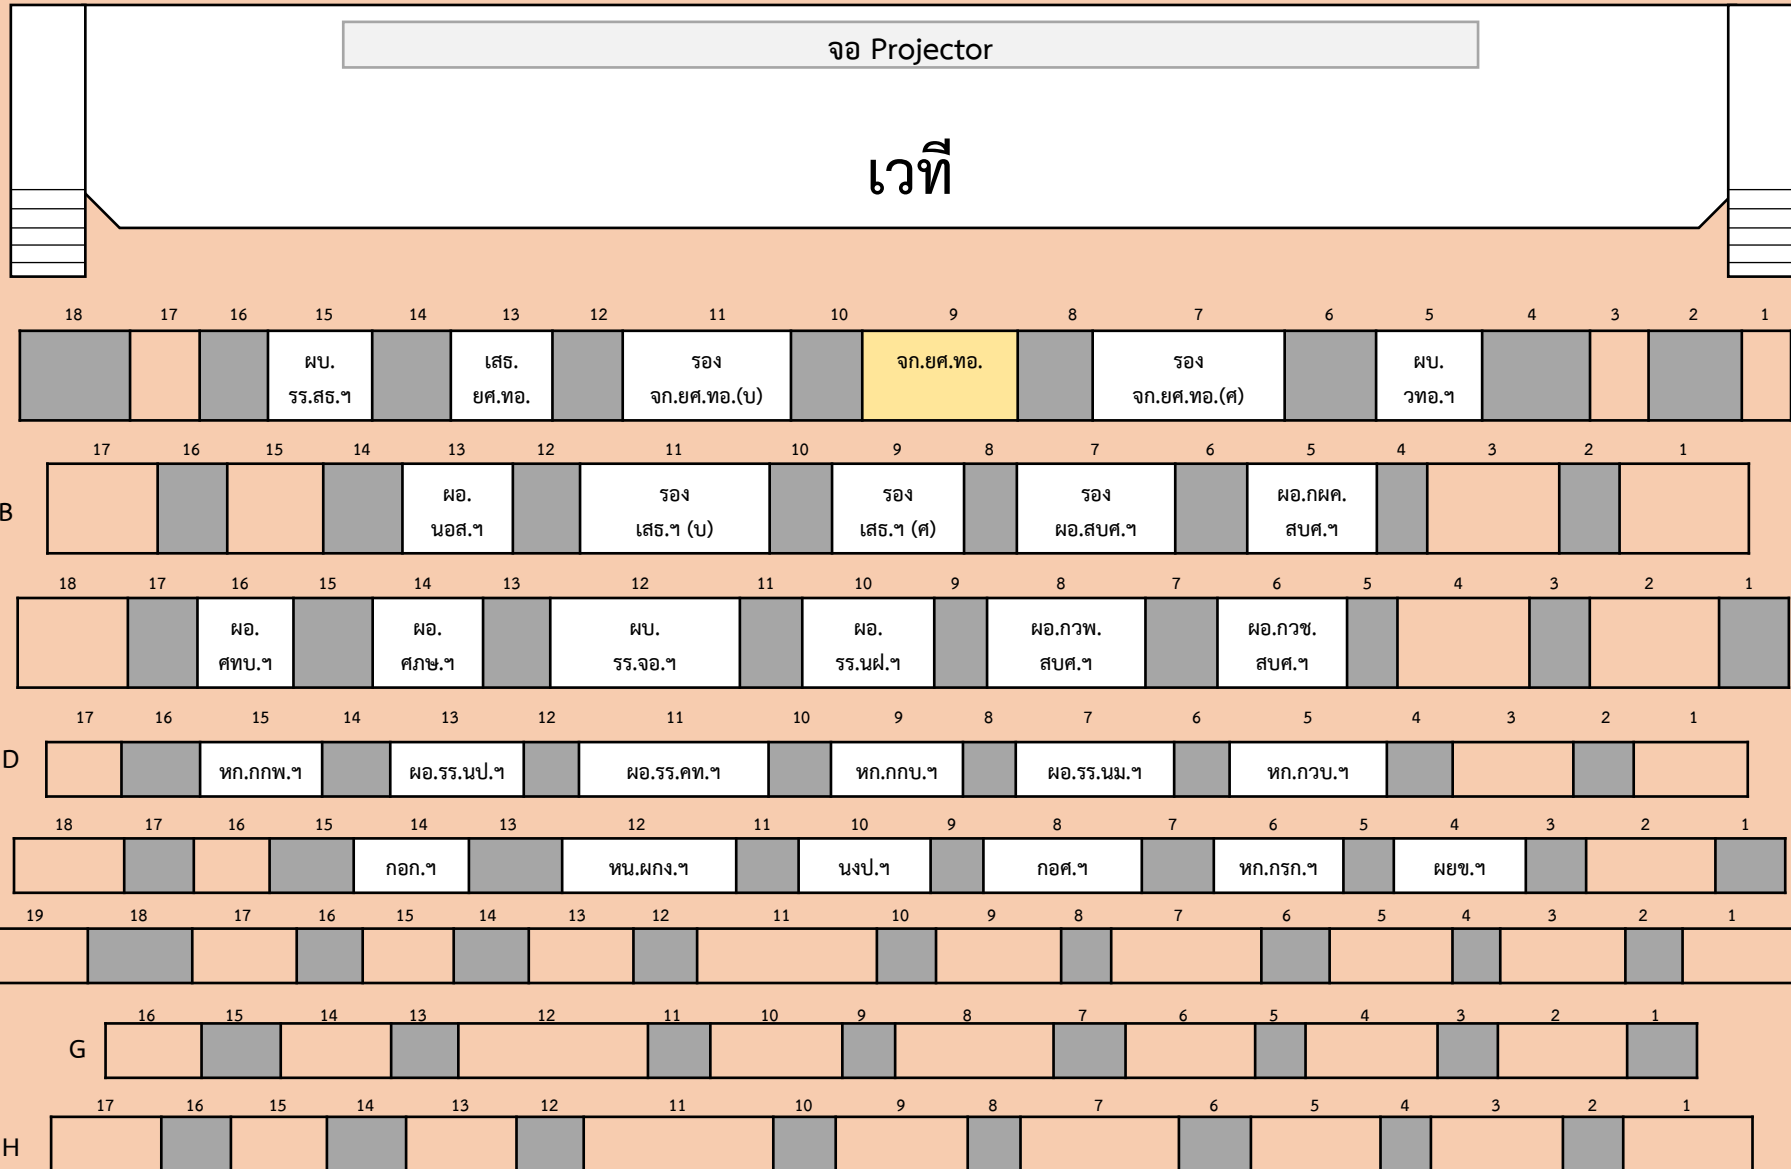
จอ Projector

เวที

18 17 16 15 14 13 12 11 10 9 8 7 6 5 4 3 2 1

ผบ. รร.สธ.ฯ | เสธ. ยศ.ทอ. | รอง จก.ยศ.ทอ.(บ) | จก.ยศ.ทอ. | รอง จก.ยศ.ทอ.(ศ) | ผบ. วทอ.ฯ

B

17 16 15 14 13 12 11 10 9 8 7 6 5 4 3 2 1

ผอ. นอส.ฯ | รอง เสธ.ฯ (บ) | รอง เสธ.ฯ (ศ) | รอง ผอ.สบศ.ฯ | ผอ.กผค. สบศ.ฯ

18 17 16 15 14 13 12 11 10 9 8 7 6 5 4 3 2 1

ผอ. ศทบ.ฯ | ผอ. ศภษ.ฯ | ผบ. รร.จอ.ฯ | ผอ. รร.นฝ.ฯ | ผอ.กวพ. สบศ.ฯ | ผอ.กวช. สบศ.ฯ

D

17 16 15 14 13 12 11 10 9 8 7 6 5 4 3 2 1

หก.กกพ.ฯ | ผอ.รร.นป.ฯ | ผอ.รร.คท.ฯ | หก.กกบ.ฯ | ผอ.รร.นม.ฯ | หก.กวบ.ฯ

18 17 16 15 14 13 12 11 10 9 8 7 6 5 4 3 2 1

กอก.ฯ | หน.ผกง.ฯ | นงป.ฯ | กอศ.ฯ | หก.กรก.ฯ | ผยข.ฯ

19 18 17 16 15 14 13 12 11 10 9 8 7 6 5 4 3 2 1

G

16 15 14 13 12 11 10 9 8 7 6 5 4 3 2 1

H

17 16 15 14 13 12 11 10 9 8 7 6 5 4 3 2 1